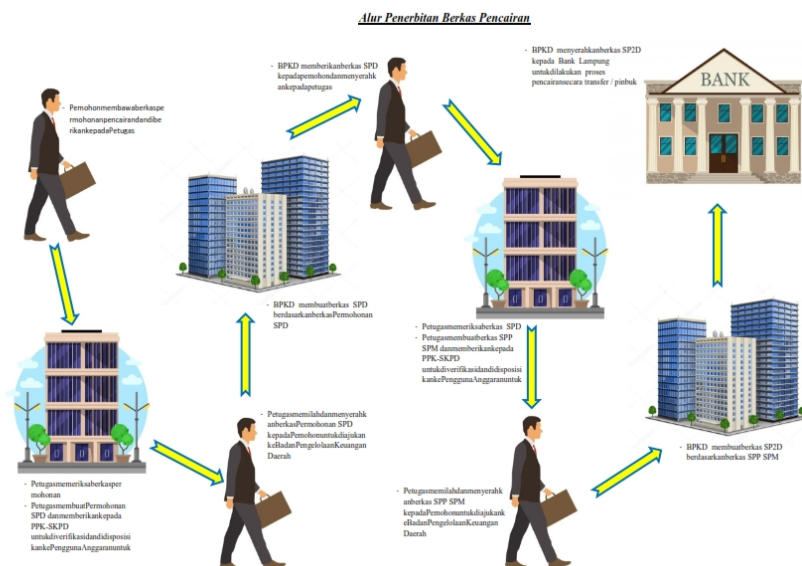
Alur Penerbitan Berkas Pencairan

- Pemohonmembawaberkaspe rmohonanpencairandandibe rikankepadaPetugas

- BPKD memberikanberkas SPD kepadapemohondanmenyerahk ankepadapetugas

- BPKD menyerahkanberkas SP2D kepada Bank Lampung untukdilakukan proses pencairansecara transfer / pinbuk

BANK

- BPKD membuatberkas SPD berdasarkanberkasPermohonan SPD

- Petugasmemeriksaberkas SPD
- Petugasmembuatberkas SPP SPM danmemberikankepada PPK-SKPD untukdiverifikasidandidisposisi kankePenggunaAnggaranuntuk

- Petugasmemeriksaberkasper mohonan
- PetugasmembuatPermohonan SPD danmemberikankepada PPK-SKPD untukdiverifikasidandidisposisi kankePenggunaAnggaranuntuk

- Petugasmemilahdanmenyerahk anberkasPermohonan SPD kepadaPemohonuntukdiajukan keBadanPengelolaanKeuangan Daerah

- Petugasmemilahdanmenyerahk anberkas SPP SPM kepadaPemohonuntukdiajukank eBadanPengelolaanKeuangan Daerah

- BPKD membuatberkas SP2D berdasarkanberkas SPP SPM